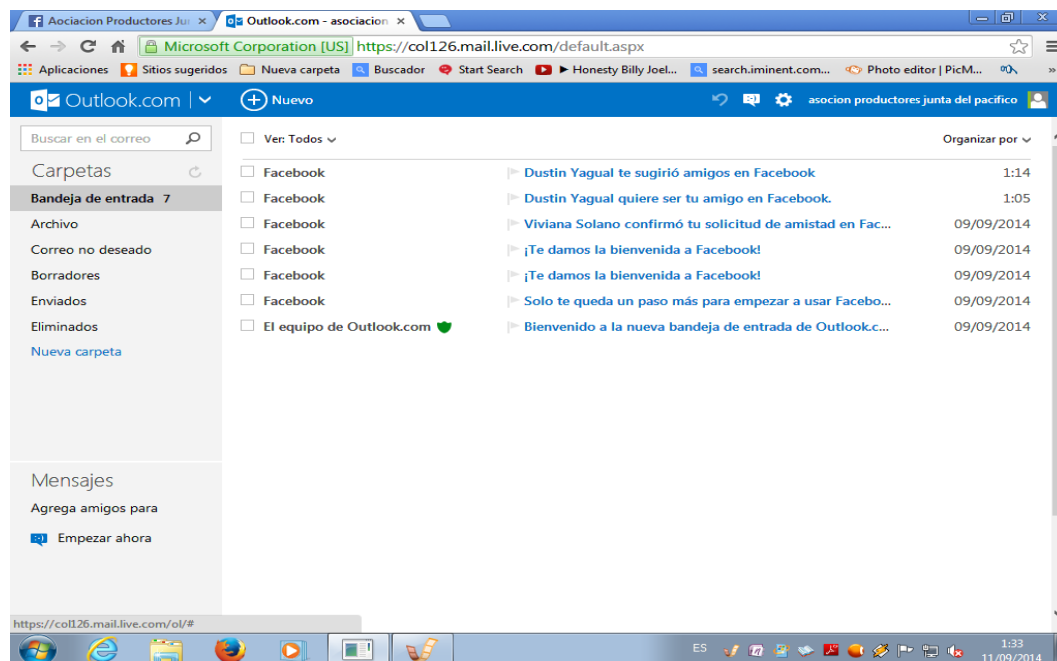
Aociacion Productores Ju ×
Outlook.com - asociacion ×

Microsoft Corporation [US] https://col126.mail.live.com/default.aspx

Aplicaciones Sitios sugeridos Nueva carpeta Buscador Start Search ► Honesty Billy Joel... search.iminent.com... Photo editor | PicM...

Outlook.com Nuevo asocion productores junta del pacifico

Buscar en el correo

Carpetas
Bandeja de entrada 7
Archivo
Correo no deseado
Borradores
Enviados
Eliminados
Nueva carpeta

Mensajes
Agrega amigos para
Empezar ahora

Ver: Todos
Organizar por

| | | |
|---|---|---|
| Facebook | Dustin Yagual te sugirió amigos en Facebook | 1:14 |
| Facebook | Dustin Yagual quiere ser tu amigo en Facebook. | 1:05 |
| Facebook | Viviana Solano confirmó tu solicitud de amistad en Fac... | 09/09/2014 |
| Facebook | ¡Te damos la bienvenida a Facebook! | 09/09/2014 |
| Facebook | ¡Te damos la bienvenida a Facebook! | 09/09/2014 |
| Facebook | Solo te queda un paso más para empezar a usar Facebo... | 09/09/2014 |
| El equipo de Outlook.com | Bienvenido a la nueva bandeja de entrada de Outlook.c... | 09/09/2014 |

https://col126.mail.live.com/ol/#

ES 1:33 11/09/2014